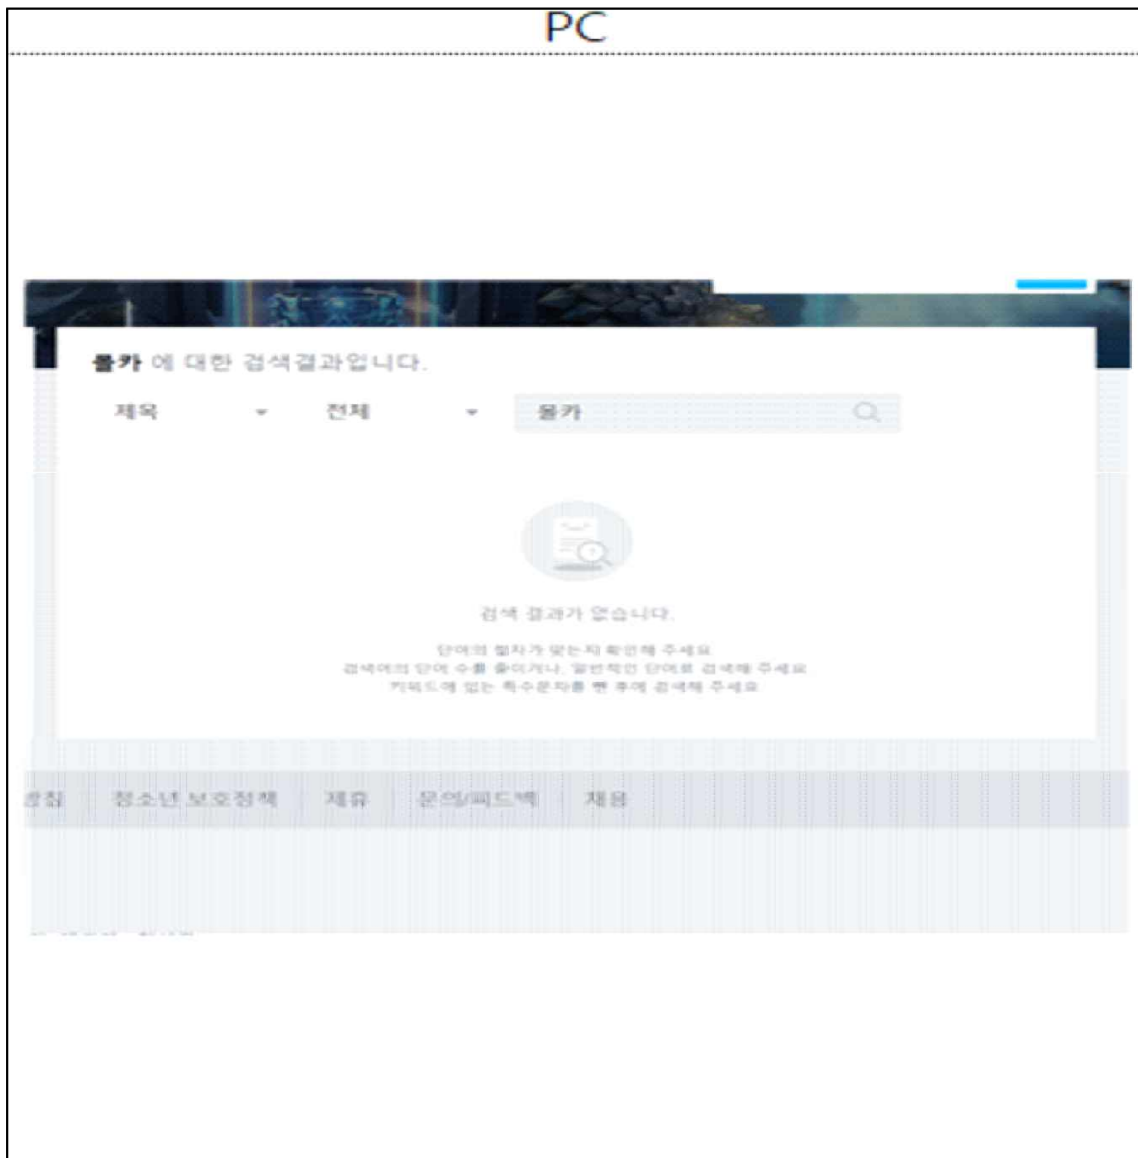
PC

몰카 에 대한 검색결과입니다.

제목 ▾ 전체 ▾ 몰카

검색 결과가 없습니다.

단어의 철자가 맞는지 확인해 주세요
검색어의 단어 수를 줄이거나, 일반적인 단어로 검색해 주세요
키워드에 있는 특수문자를 뺀 후에 검색해 주세요

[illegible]침 청소년보호정책 제휴 문의/피드백 채용

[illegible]